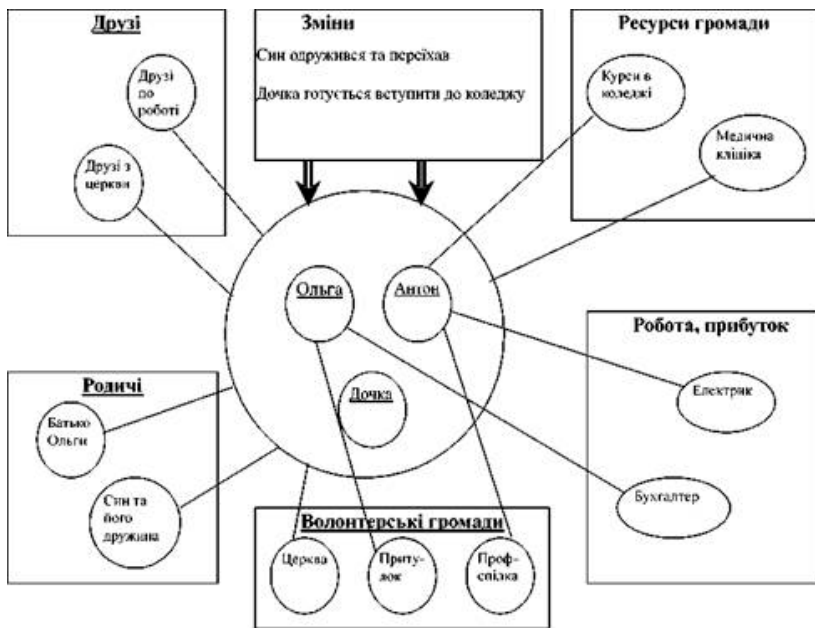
Друзі

Друзі по роботі

Друзі з церкви

Зміни

Син одружився та переїхав

Дочка готується вступити до коледжу

Ресурси громади

Курси в коледжі

Медична клініка

Ольга

Антон

Дочка

Робота, прибуток

Електрик

Бухгалтер

Родичі

Батько Ольги

Син та його дружина

Волонтерські громади

Церква

Притулок

Профспілка